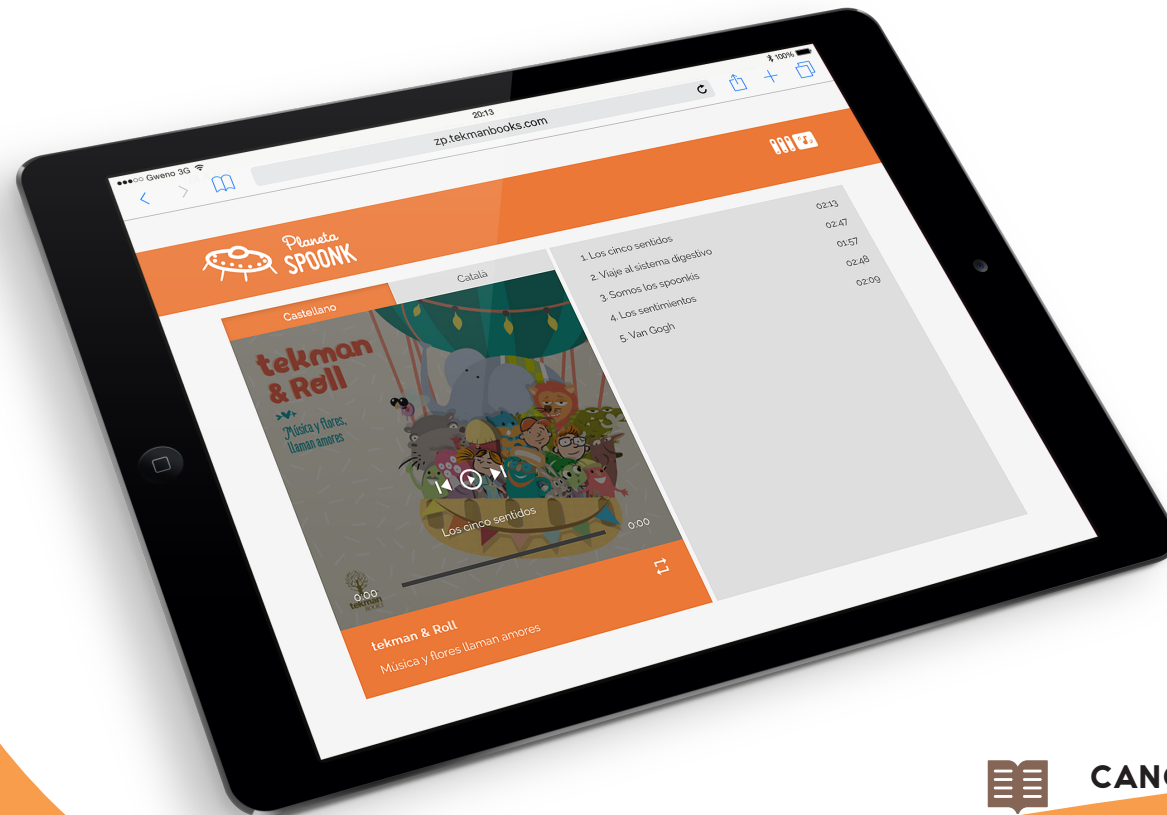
●●●○○ Gweno 3G
20:13
100%
zp.tekmanbooks.com

Planeta SPOONK

Castellano
Català

tekman & Roll
Música y flores, llaman amores

Los cinco sentidos
0:00
0:00

tekman & Roll
Música y flores llaman amores

1. Los cinco sentidos 02:13
2. Viaje al sistema digestivo 02:47
3. Somos los spoonkis 01:57
4. Los sentimientos 02:48
5. Van Gogh 02:09

CANC